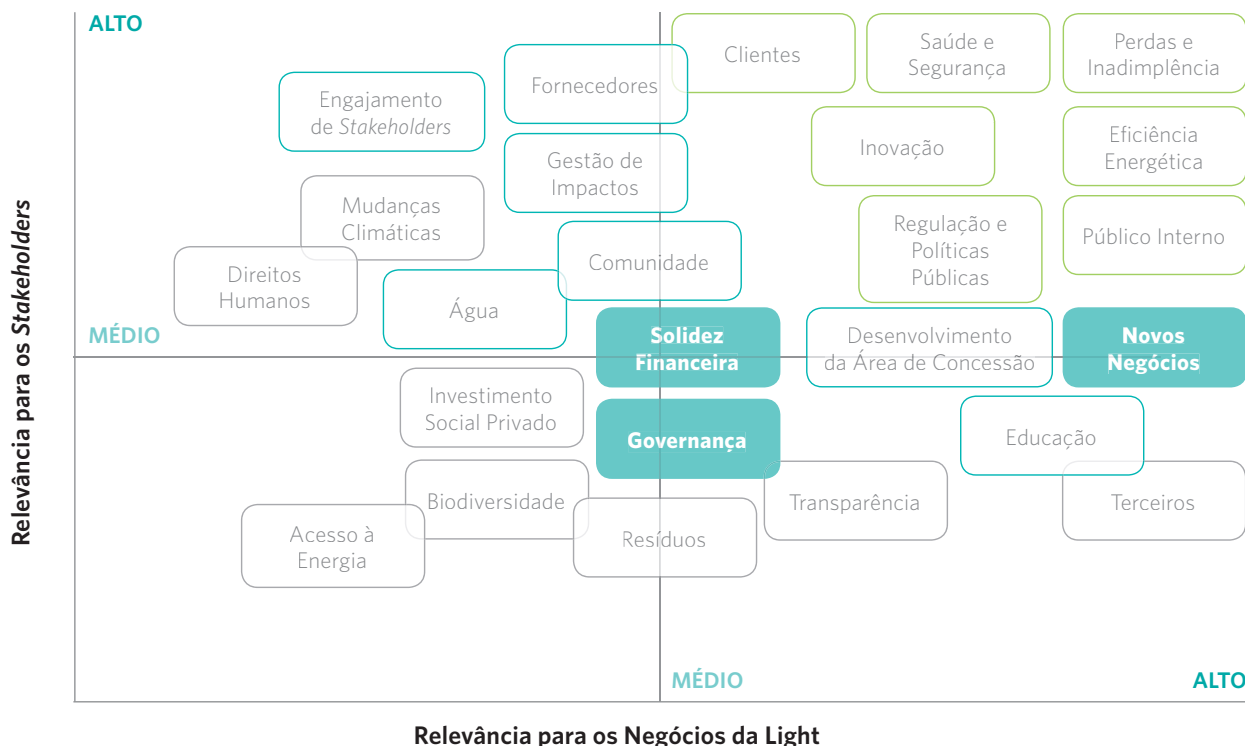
Relevância para os *Stakeholders*

ALTO

Clientes

Saúde e Segurança

Perdas e Inadimplência

Fornecedores

Engajamento de *Stakeholders*

Inovação

Eficiência Energética

Gestão de Impactos

Mudanças Climáticas

Regulação e Políticas Públicas

Público Interno

Comunidade

Direitos Humanos

Água

MÉDIO

Solidez Financeira

Desenvolvimento da Área de Concessão

Novos Negócios

Investimento Social Privado

Governança

Educação

Biodiversidade

Transparência

Terceiros

Acesso à Energia

Resíduos

MÉDIO

ALTO

Relevância para os Negócios da Light